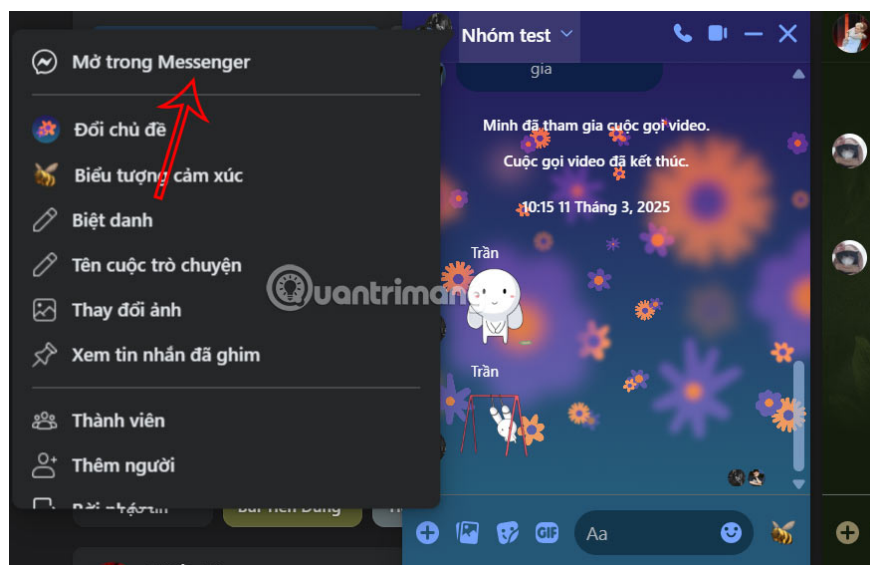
Mở trong Messenger

Đổi chủ đề

Biểu tượng cảm xúc

Biệt danh

Tên cuộc trò chuyện

Thay đổi ảnh

Xem tin nhắn đã ghim

Thành viên

Thêm người

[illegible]

Nhóm test

gia

Minh đã tham gia cuộc gọi video.

Cuộc gọi video đã kết thúc.

10:15 11 Tháng 3, 2025

Trần

Trần

Aa

Quantrimang